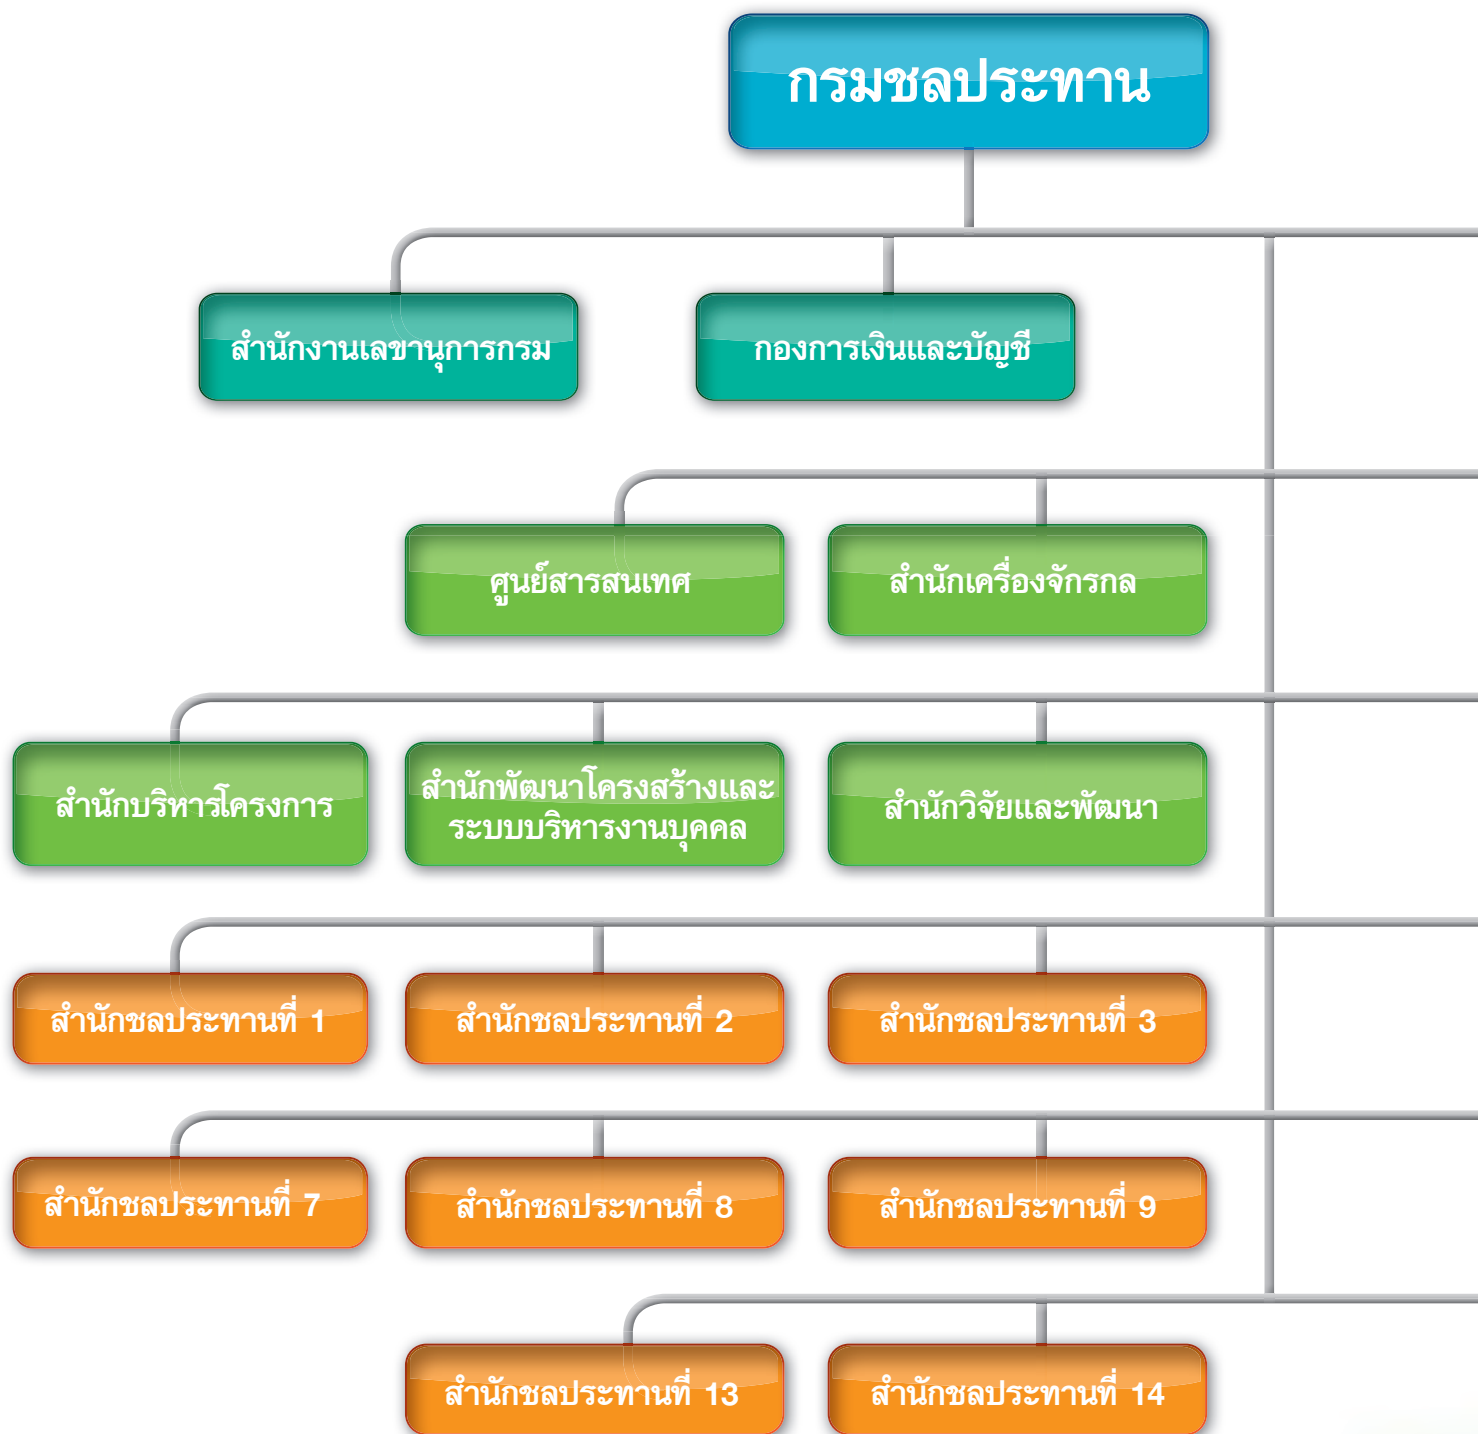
กรมชลประทาน

สำนักงานเลขานุการกรม

กองการเงินและบัญชี

ศูนย์สารสนเทศ

สำนักเครื่องจักรกล

สำนักบริหารโครงการ

สำนักพัฒนาโครงสร้างและระบบบริหารงานบุคคล

สำนักวิจัยและพัฒนา

สำนักชลประทานที่ 1

สำนักชลประทานที่ 2

สำนักชลประทานที่ 3

สำนักชลประทานที่ 7

สำนักชลประทานที่ 8

สำนักชลประทานที่ 9

สำนักชลประทานที่ 13

สำนักชลประทานที่ 14